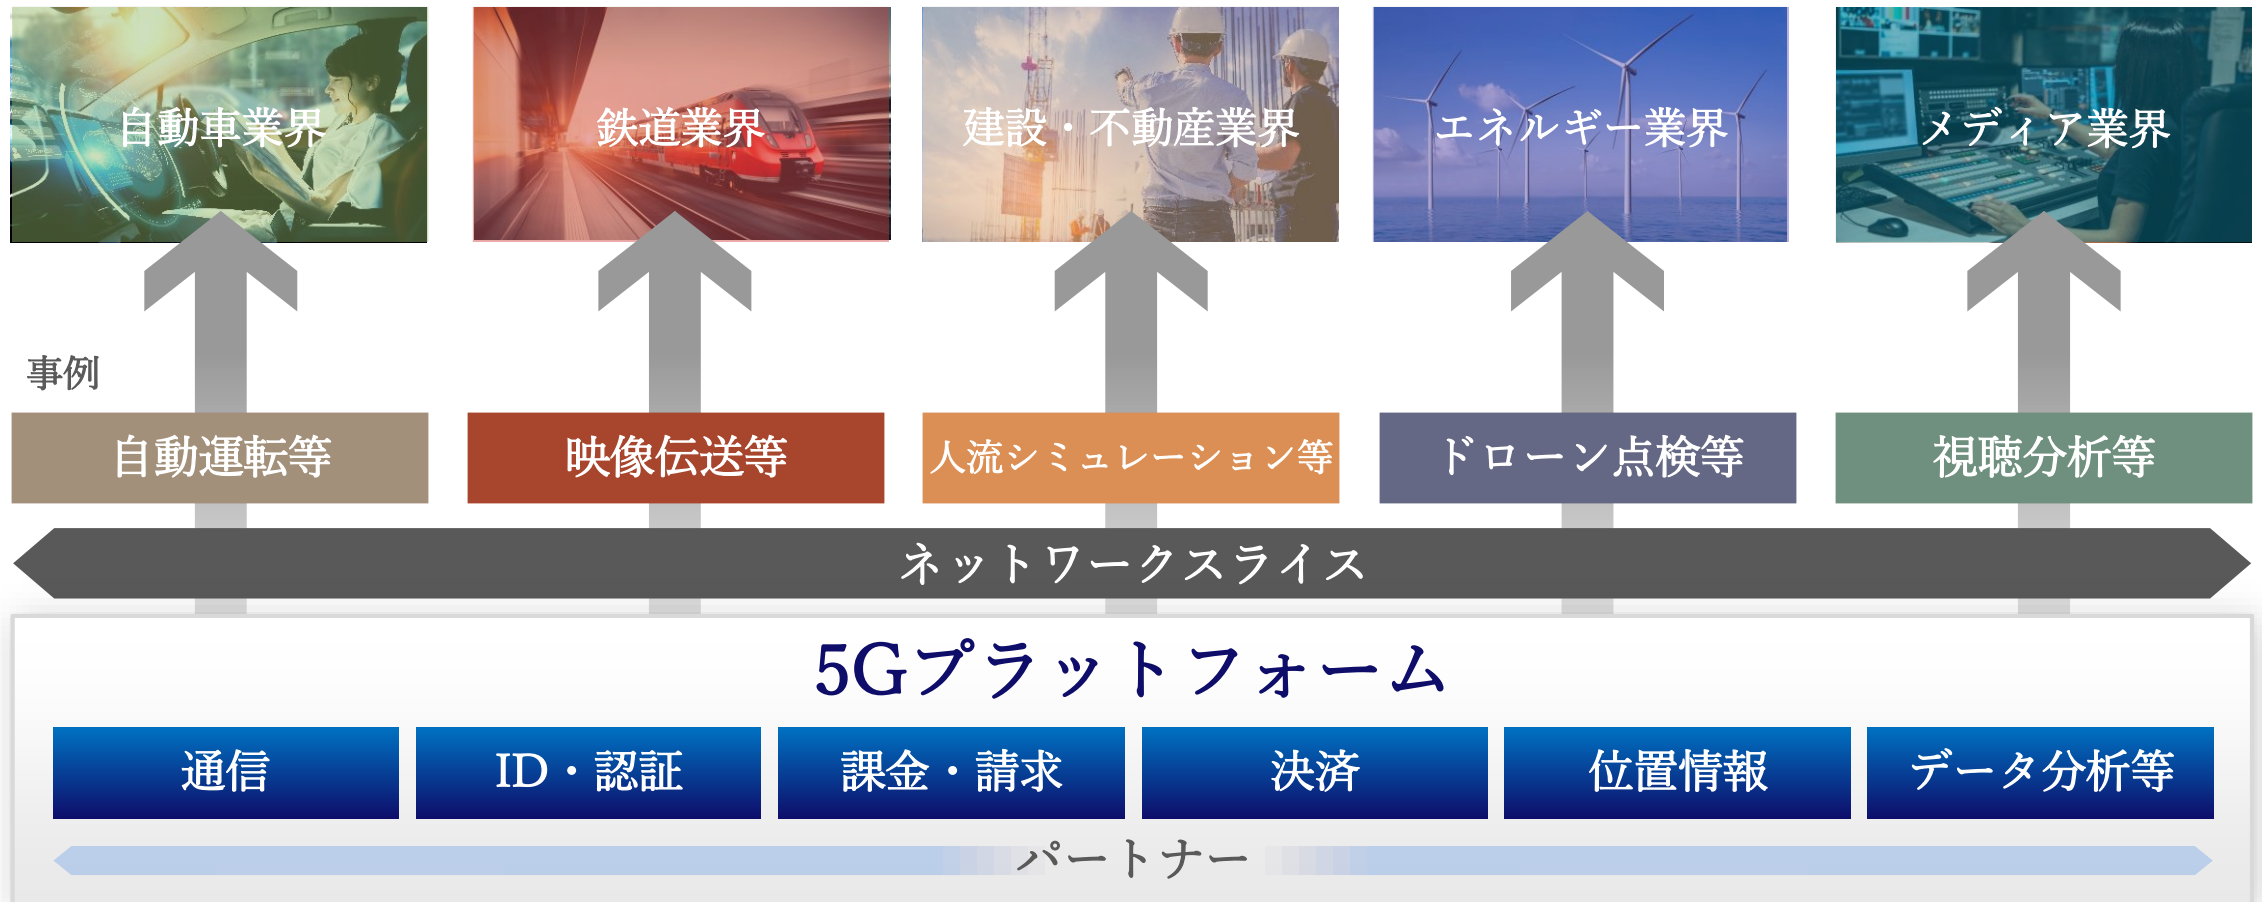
自動車業界

鉄道業界

建設・不動産業界

エネルギー業界

メディア業界

事例

自動運転等

映像伝送等

人流シミュレーション等

ドローン点検等

視聴分析等

ネットワークスライス

5Gプラットフォーム

通信

ID・認証

課金・請求

決済

位置情報

データ分析等

パートナー